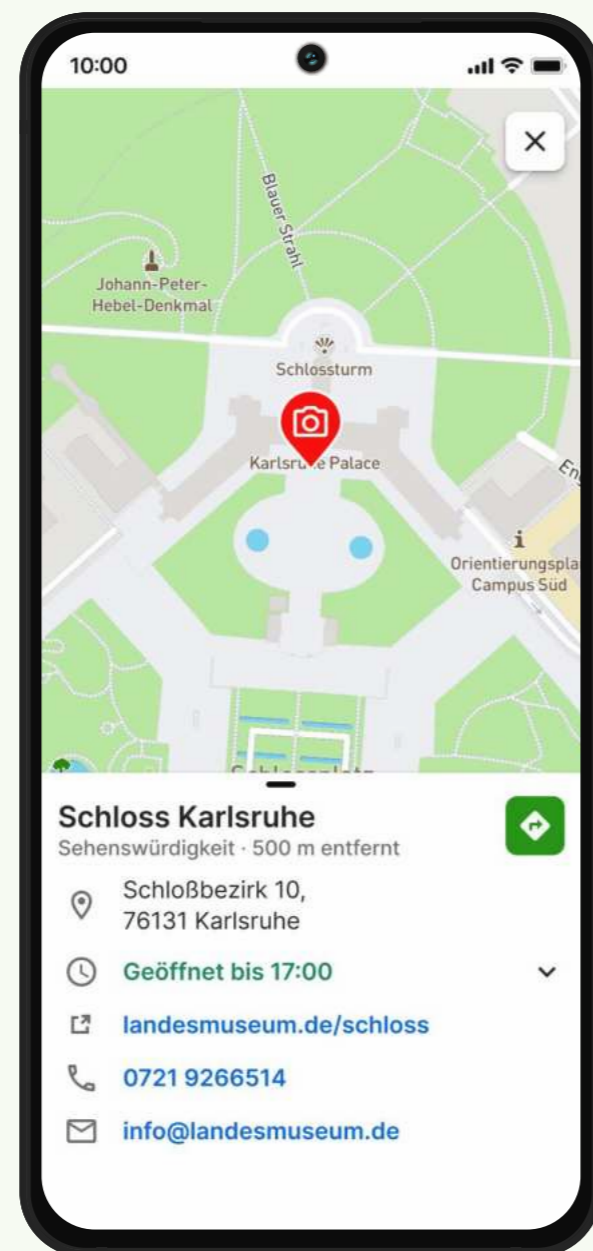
10:00

×

Blauer Strahl

Johann-Peter-Hebel-Denkmal

Schlossturm

Karlsru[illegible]e Palace

En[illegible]

Orientierungspla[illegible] Campus Süd

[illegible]

Schloss Karlsruhe

Sehenswürdigkeit · 500 m entfernt

Schloßbezirk 10,
76131 Karlsruhe

Geöffnet bis 17:00

landesmuseum.de/schloss

0721 9266514

info@landesmuseum.de